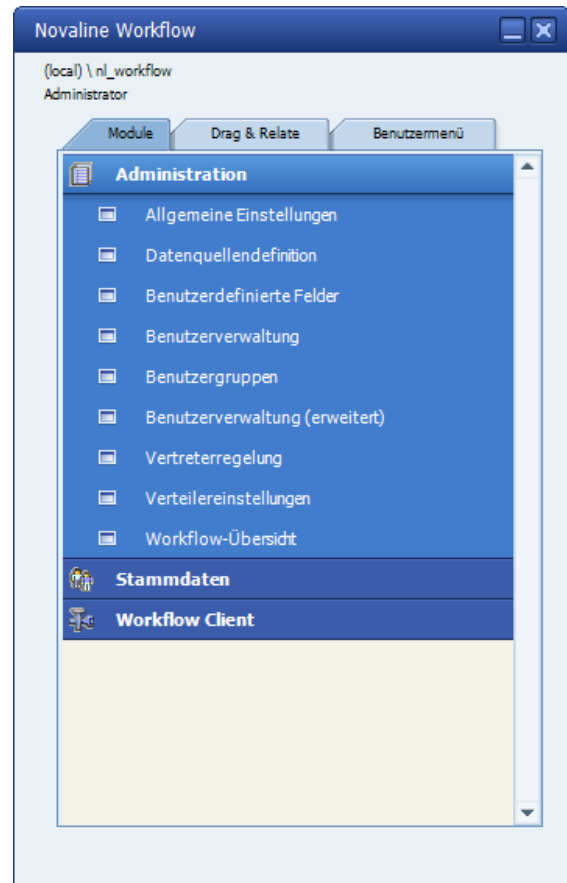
Novaline Workflow

(local) \ nl_workflow
Administrator

Module
Drag & Relate
Benutzermenü

Administration
Allgemeine Einstellungen
Datenquellendefinition
Benutzerdefinierte Felder
Benutzerverwaltung
Benutzergruppen
Benutzerverwaltung (erweitert)
Vertreterregelung
Verteilereinstellungen
Workflow-Übersicht
Stammdaten
Workflow Client